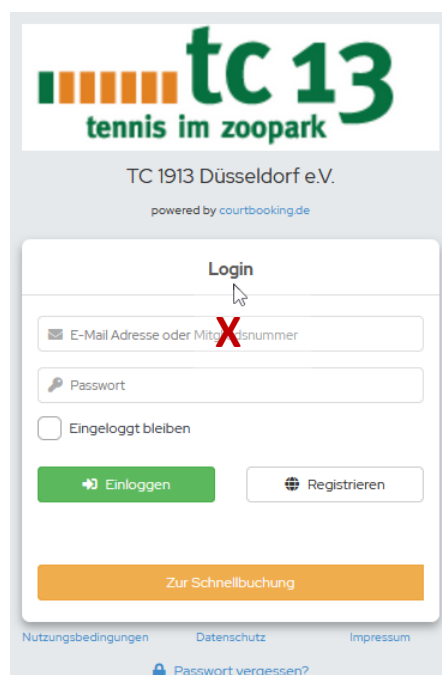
tc 13
tennis im zoopark

TC 1913 Düsseldorf e.V.

powered by courtbooking.de

Login

E-Mail Adresse oder Mit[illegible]dsnummer

X

Passwort

Eingeloggt bleiben

Einloggen

Registrieren

Zur Schnellbuchung

Nutzungsbedingungen Datenschutz Impressum

Passwort vergessen?